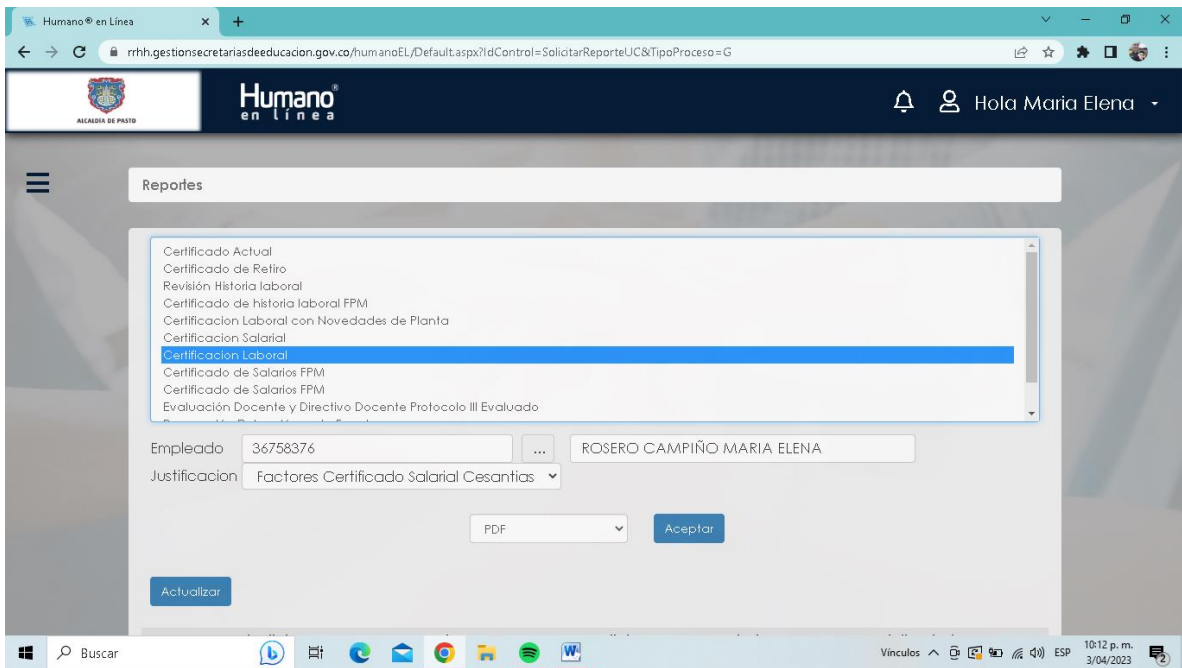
Humano® en Línea

rrhh.gestionsecretariasdeeducacion.gov.co/humanoEL/Default.aspx?IdControl=SolicitarReporteUC&TipoProceso=G

ALCALDÍA DE PASTO

Humano® en línea

Hola Maria Elena

Reportes

Certificado Actual
Certificado de Retiro
Revisión Historia laboral
Certificado de historia laboral FPM
Certificacion Laboral con Novedades de Planta
Certificacion Salarial
Certificacion Laboral
Certificado de Salarios FPM
Certificado de Salarios FPM
Evaluación Docente y Directivo Docente Protocolo III Evaluado
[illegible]

Empleado 36758376 ... ROSERO CAMPIÑO MARIA ELENA
Justificacion Factores Certificado Salarial Cesantias

PDF Aceptar

Actualizar

Buscar

Vínculos ESP 10:12 p. m. 3/04/2023